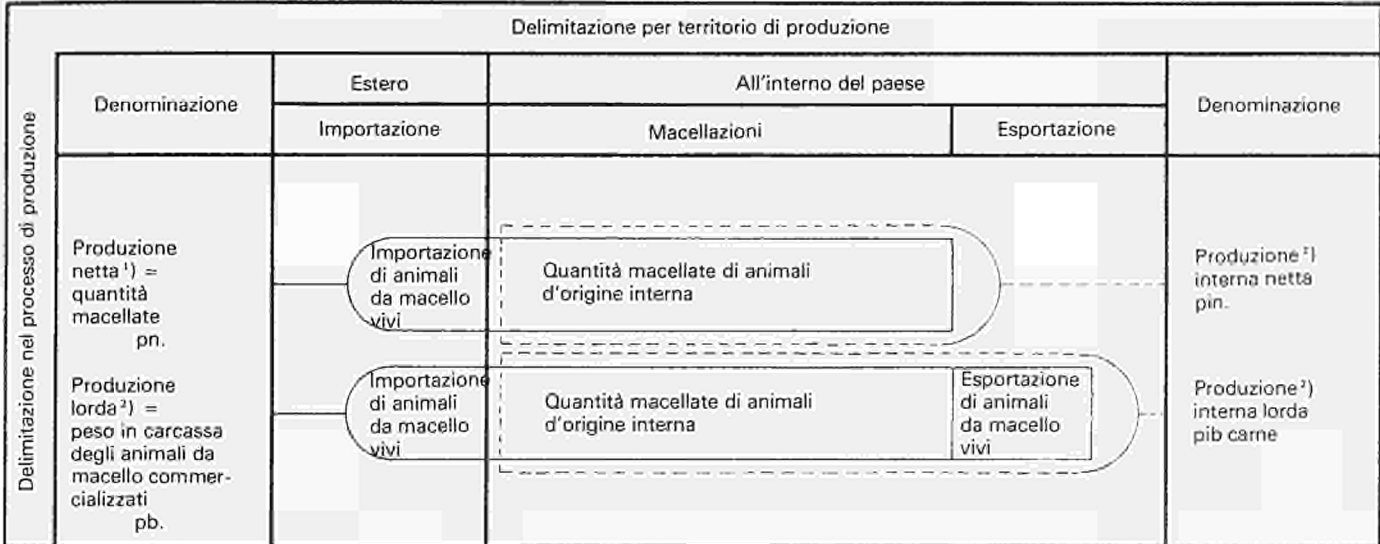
Delimitazione per territorio di produzione

Delimitazione nel processo di produzione

| Denominazione | Estero | All'interno del paese | | Denominazione |
|---|---|---|---|---|
| | Importazione | Macellazioni | Esportazione | |
| Produzione netta ¹) = quantità macellate pn. | Importazione di animali da macello vivi | Quantità macellate di animali d'origine interna | | Produzione ²) interna netta pin. |
| Produzione lorda ²) = peso in carcassa degli animali da macello commercializzati pb. | Importazione di animali da macello vivi | Quantità macellate di animali d'origine interna | Esportazione di animali da macello vivi | Produzione ²) interna lorda pib carne |